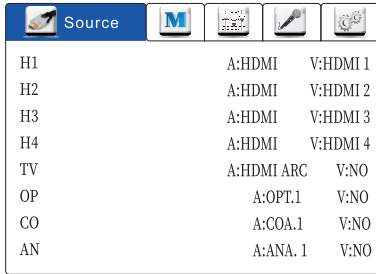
Source

M

| | | |
|---|---|---|
| H1 | A:HDMI | V:HDMI 1 |
| H2 | A:HDMI | V:HDMI 2 |
| H3 | A:HDMI | V:HDMI 3 |
| H4 | A:HDMI | V:HDMI 4 |
| TV | A:HDMI ARC | V:NO |
| OP | A:OPT.1 | V:NO |
| CO | A:COA.1 | V:NO |
| AN | A:ANA. 1 | V:NO |